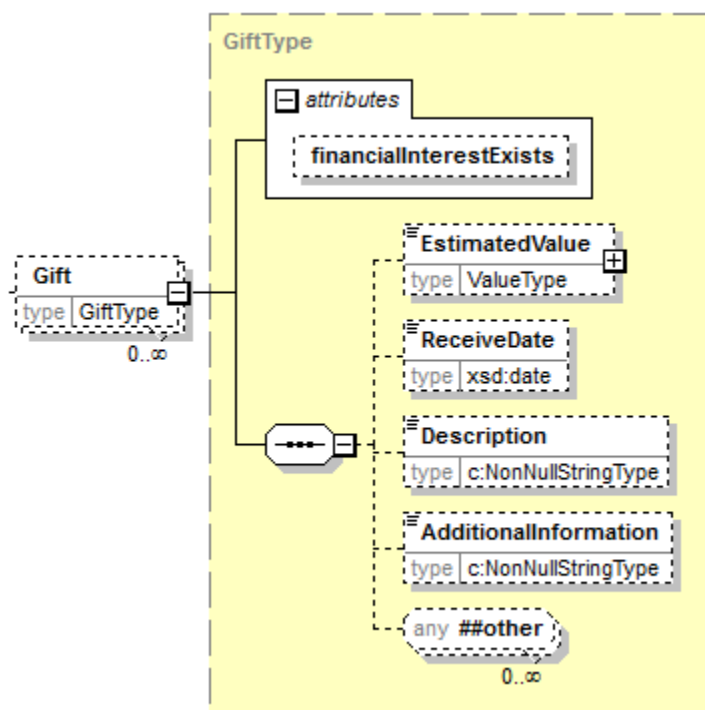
GiftType

attributes

financialInterestExists

Gift
type GiftType
0..∞

EstimatedValue
type ValueType

ReceiveDate
type xsd:date

Description
type c:NonNullStringType

AdditionalInformation
type c:NonNullStringType

any ##other
0..∞